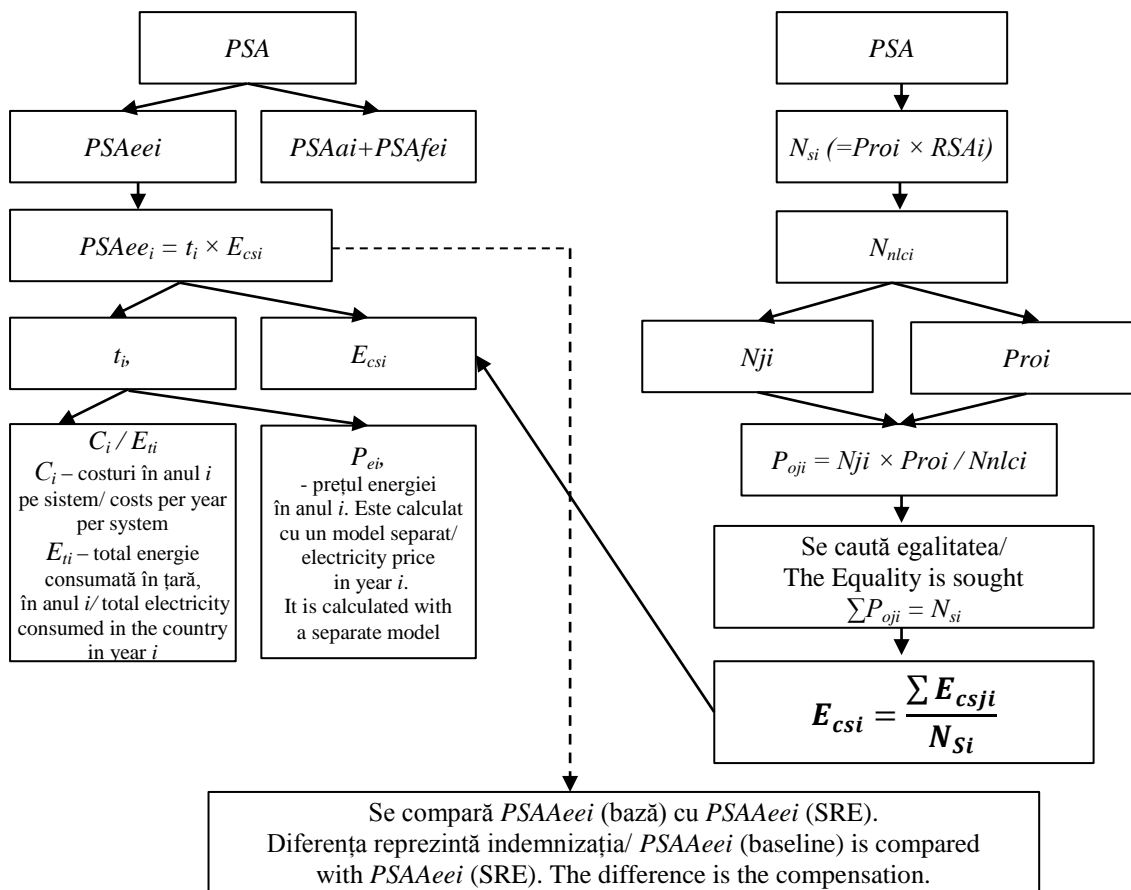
PSA

PSAeei

PSAai+PSAfei

$PSAee_i = t_i \times E_{csi}$

$t_i$,

$E_{csi}$

$C_i / E_{ti}$
$C_i$ – costuri în anul $i$ pe sistem/ costs per year per system
$E_{ti}$ – total energie consumată în țară, în anul $i$/ total electricity consumed in the country in year $i$

$P_{ei}$,
- prețul energiei în anul $i$. Este calculat cu un model separat/ electricity price in year $i$.
It is calculated with a separate model

PSA

$N_{si}$ (=$Proi \times RSAi$)

$N_{nlci}$

Nji

Proi

$P_{oji} = Nji \times Proi / Nnlci$

Se caută egalitatea/
The Equality is sought
$\sum P_{oji} = N_{si}$

$E_{csi} = \frac{\sum E_{csji}}{N_{Si}}$

Se compară PSAAeei (bază) cu PSAAeei (SRE).
Diferența reprezintă indemnizația/ PSAAeei (baseline) is compared with PSAAeei (SRE). The difference is the compensation.